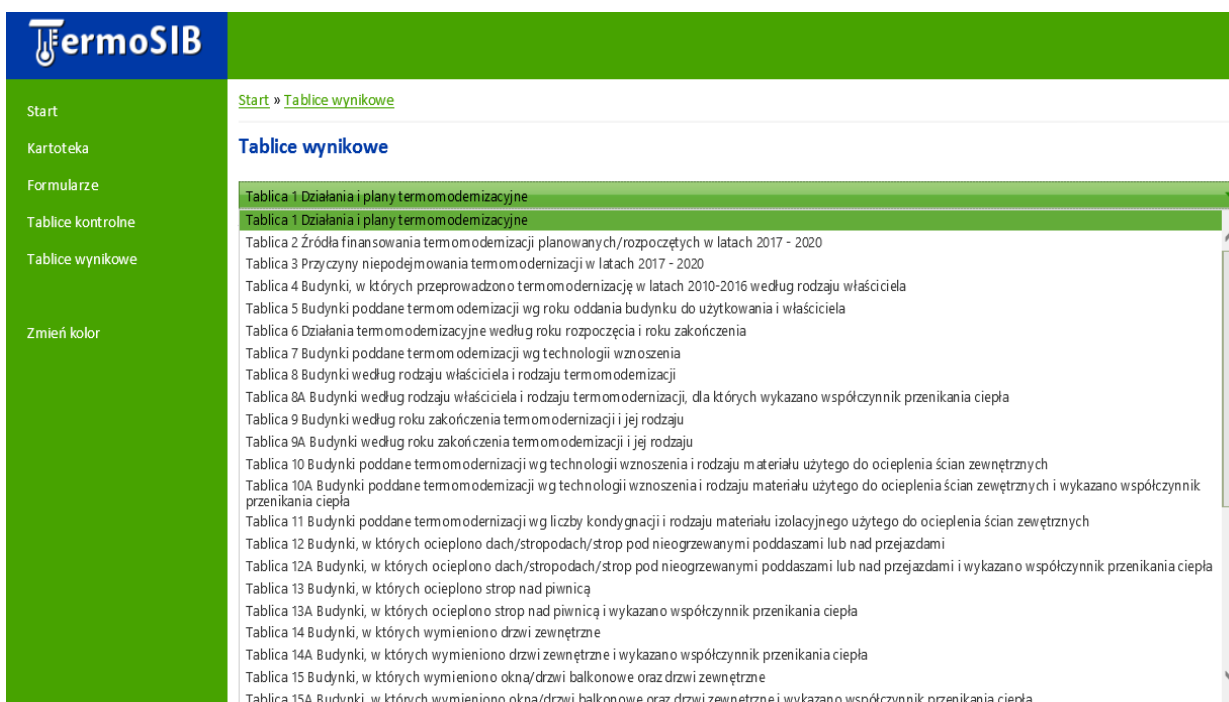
TermoSIB

Start
Kartoteka
Formularze
Tablice kontrolne
Tablice wynikowe

Zmień kolor

Start » Tablice wynikowe

Tablice wynikowe

Tablica 1 Działania i plany termomodernizacyjne

Tablica 1 Działania i plany termomodernizacyjne
Tablica 2 Źródła finansowania termomodernizacji planowanych/rozpoczętych w latach 2017 - 2020
Tablica 3 Przyczyny niepodejmowania termomodernizacji w latach 2017 - 2020
Tablica 4 Budynki, w których przeprowadzono termomodernizację w latach 2010-2016 według rodzaju właściciela
Tablica 5 Budynki poddane termomodernizacji wg roku oddania budynku do użytkowania i właściciela
Tablica 6 Działania termomodernizacyjne według roku rozpoczęcia i roku zakończenia
Tablica 7 Budynki poddane termomodernizacji wg technologii wznoszenia
Tablica 8 Budynki według rodzaju właściciela i rodzaju termomodernizacji
Tablica 8A Budynki według rodzaju właściciela i rodzaju termomodernizacji, dla których wykazano współczynnik przenikania ciepła
Tablica 9 Budynki według roku zakończenia termomodernizacji i jej rodzaju
Tablica 9A Budynki według roku zakończenia termomodernizacji i jej rodzaju
Tablica 10 Budynki poddane termomodernizacji wg technologii wznoszenia i rodzaju materiału użytego do ocieplenia ścian zewnętrznych
Tablica 10A Budynki poddane termomodernizacji wg technologii wznoszenia i rodzaju materiału użytego do ocieplenia ścian zewętrznych i wykazano współczynnik przenikania ciepła
Tablica 11 Budynki poddane termomodernizacji wg liczby kondygnacji i rodzaju materiału izolacyjnego użytego do ocieplenia ścian zewętrznych
Tablica 12 Budynki, w których ocieplono dach/stropodach/strop pod nieogrzewanymi poddaszami lub nad przejazdami
Tablica 12A Budynki, w których ocieplono dach/stropodach/strop pod nieogrzewanymi poddaszami lub nad przejazdami i wykazano współczynnik przenikania ciepła
Tablica 13 Budynki, w których ocieplono strop nad piwnicą
Tablica 13A Budynki, w których ocieplono strop nad piwnicą i wykazano współczynnik przenikania ciepła
Tablica 14 Budynki, w których wymieniono drzwi zewnętrzne
Tablica 14A Budynki, w których wymieniono drzwi zewnętrzne i wykazano współczynnik przenikania ciepła
Tablica 15 Budynki, w których wymieniono okna/drzwi balkonowe oraz drzwi zewnętrzne
Tablica 15A Budynki, w których wymieniono okna/drzwi balkonowe oraz drzwi zewnętrzne i wykazano współczynnik przenikania ciepła